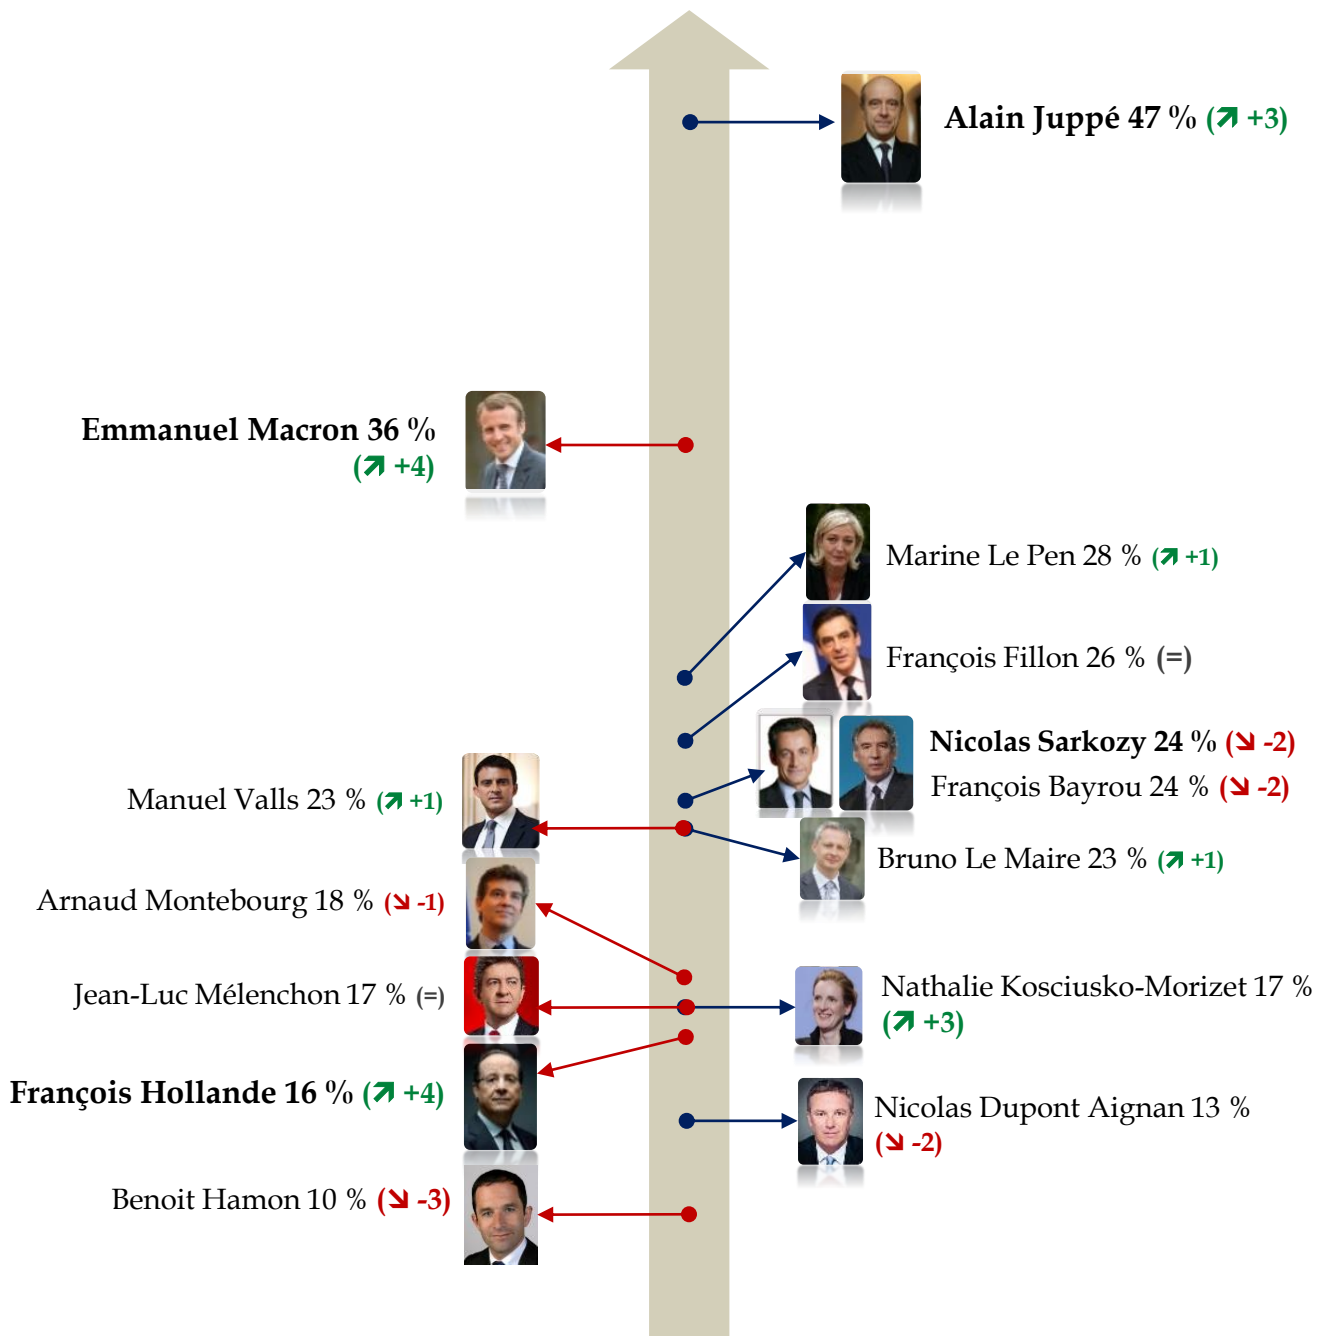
Alain Juppé 47 % (↗ +3)

Emmanuel Macron 36 % (↗ +4)

Marine Le Pen 28 % (↗ +1)

François Fillon 26 % (=)

Nicolas Sarkozy 24 % (↘ -2)
François Bayrou 24 % (↘ -2)

Manuel Valls 23 % (↗ +1)

Bruno Le Maire 23 % (↗ +1)

Arnaud Montebourg 18 % (↘ -1)

Jean-Luc Mélenchon 17 % (=)

Nathalie Kosciusko-Morizet 17 % (↗ +3)

François Hollande 16 % (↗ +4)

Nicolas Dupont Aignan 13 % (↘ -2)

Benoit Hamon 10 % (↘ -3)